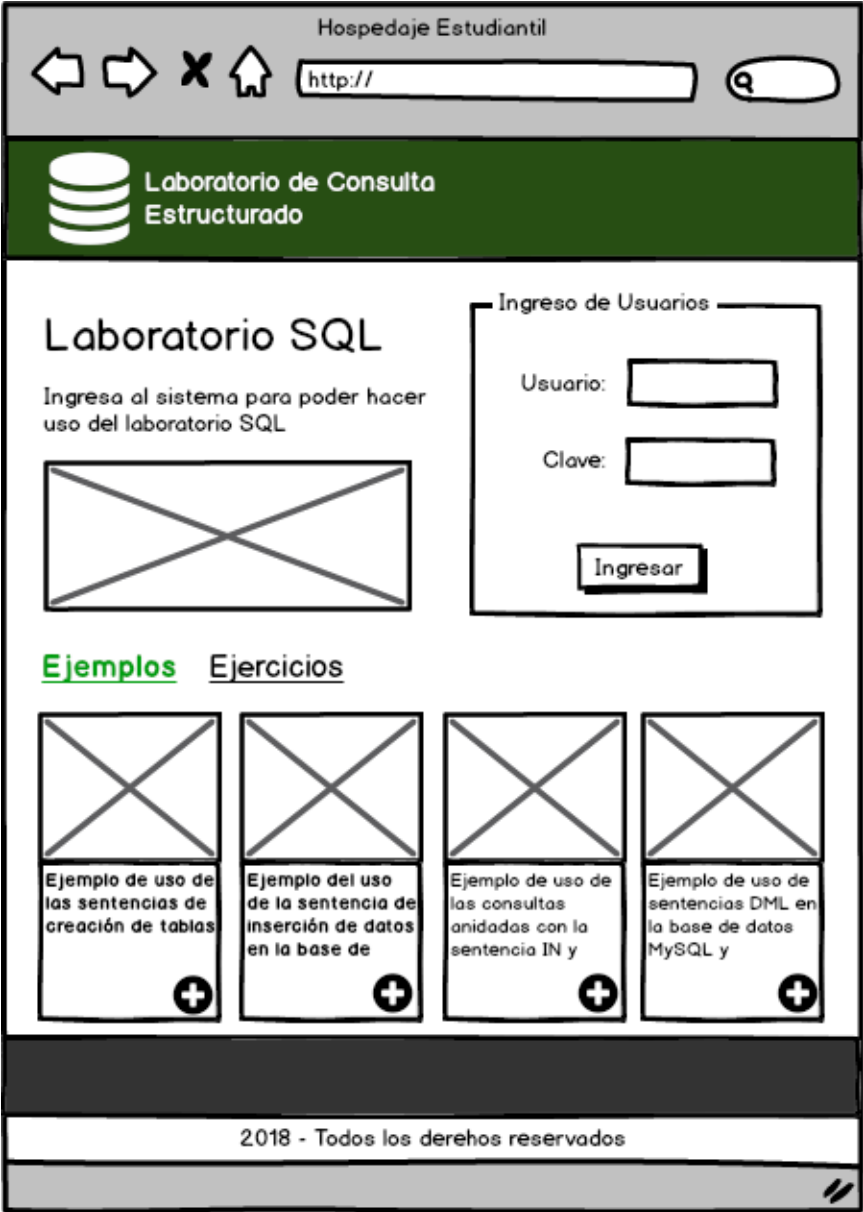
Hospedaje Estudiantil

http://

Laboratorio de Consulta Estructurado

Laboratorio SQL

Ingresa al sistema para poder hacer uso del laboratorio SQL

Ingreso de Usuarios

Usuario:

Clave:

Ingresar

Ejemplos Ejercicios

Ejemplo de uso de las sentencias de creación de tablas

Ejemplo del uso de la sentencia de inserción de datos en la base de

Ejemplo de uso de las consultas anidadas con la sentencia IN y

Ejemplo de uso de sentencias DML en la base de datos MySQL y

2018 - Todos los derehos reservados